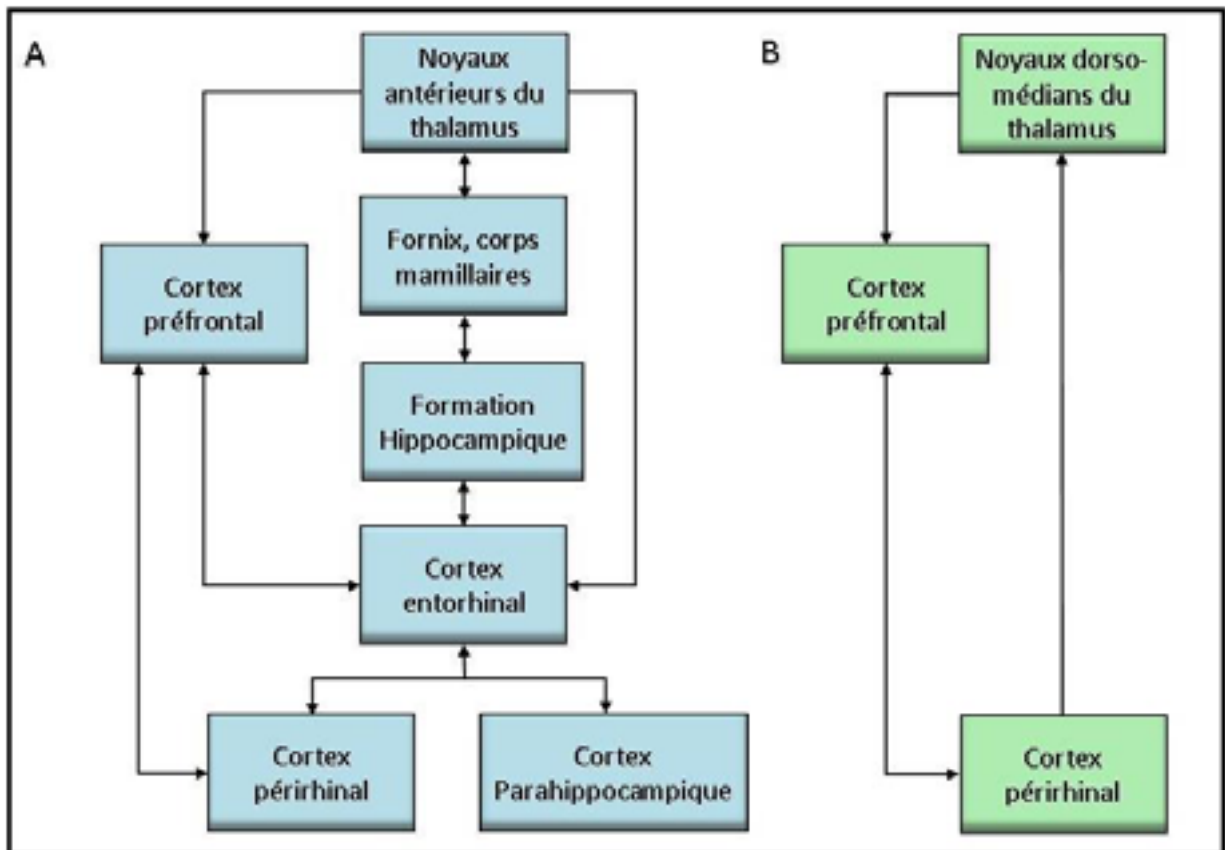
A

Noyaux antérieurs du thalamus

Fornix, corps mamillaires

Cortex préfrontal

Formation Hippocampique

Cortex entorhinal

Cortex périrhinal

Cortex Parahippocampique

B

Noyaux dorso-médians du thalamus

Cortex préfrontal

Cortex périrhinal